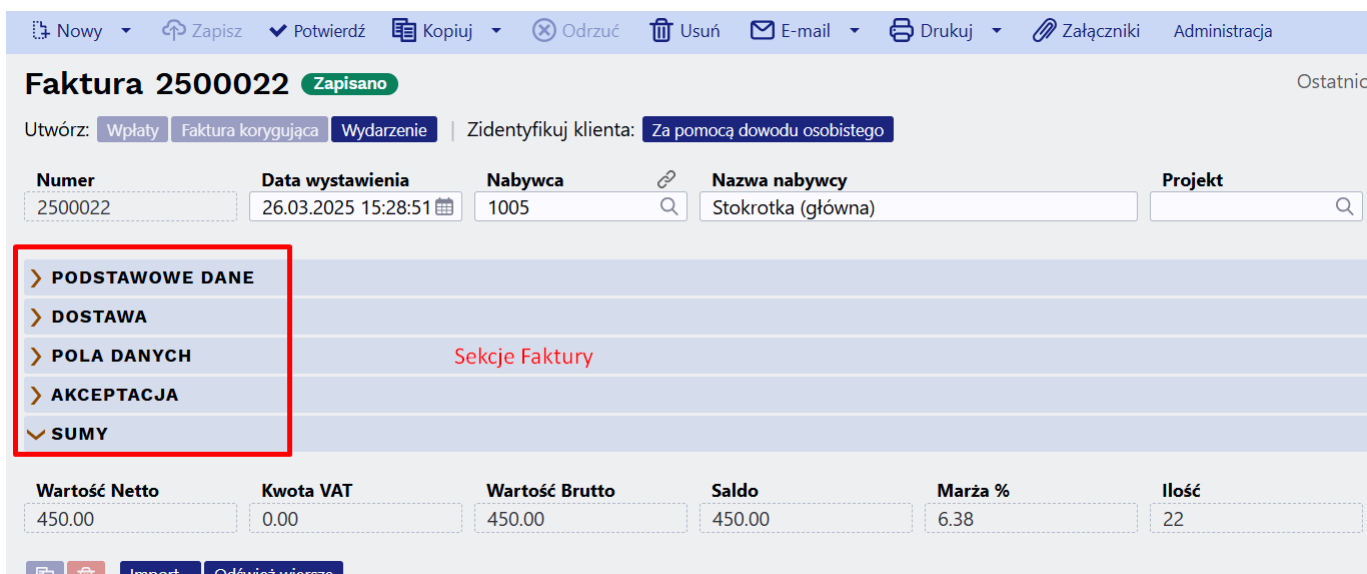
Nowy Zapisz Potwierdź Kopiuj Odrzuć Usuń E-mail Drukuj Załączniki Administracja

Faktura 2500022 Zapisano

Ostatnio

Utwórz: Wpłaty Faktura korygująca Wydarzenie | Zidentyfikuj klienta: Za pomocą dowodu osobistego

| Numer | Data wystawienia | Nabywca | Nazwa nabywcy | Projekt |
|---|---|---|---|---|
| 2500022 | 26.03.2025 15:28:51 | 1005 | Stokrotka (główna) | |

PODSTAWOWE DANE
DOSTAWA
POLA DANYCH
AKCEPTACJA
SUMY

Sekcje Faktury

| Wartość Netto | Kwota VAT | Wartość Brutto | Saldo | Marża % | Ilość |
|---|---|---|---|---|---|
| 450.00 | 0.00 | 450.00 | 450.00 | 6.38 | 22 |

Import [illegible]